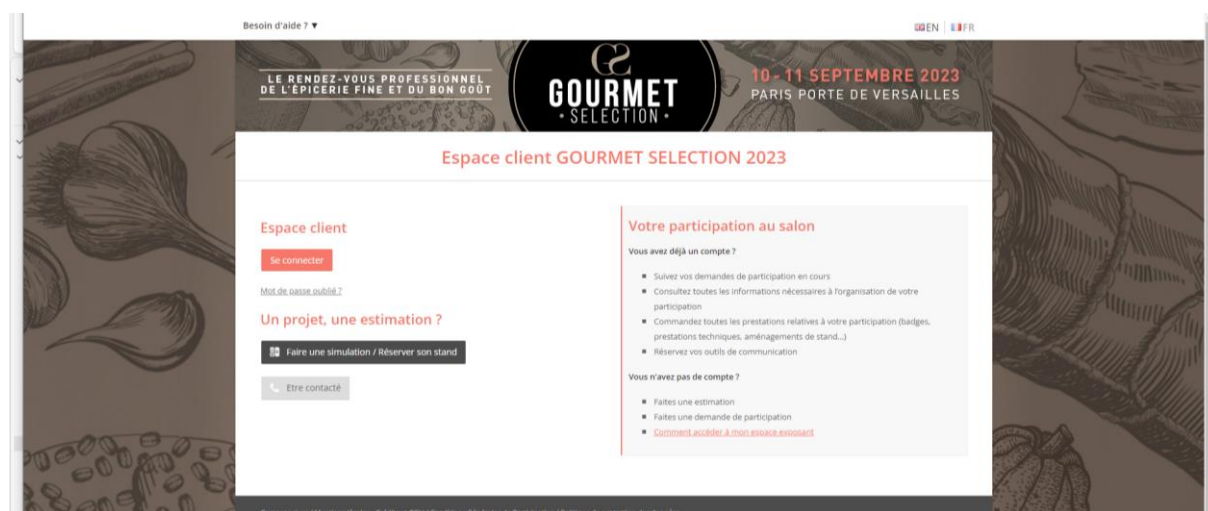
Besoin d'aide ? ▼

EN | FR

LE RENDEZ-VOUS PROFESSIONNEL DE L'ÉPICERIE FINE ET DU BON GOÛT

GS
GOURMET
• SELECTION •

10 - 11 SEPTEMBRE 2023
PARIS PORTE DE VERSAILLES

Espace client GOURMET SELECTION 2023

Espace client

Se connecter

Mot de passe oublié ?

Un projet, une estimation ?

Faire une simulation / Réserver son stand

Etre contacté

Votre participation au salon

Vous avez déjà un compte ?

- Suivez vos demandes de participation en cours
- Consultez toutes les informations nécessaires à l'organisation de votre participation
- Commandez toutes les prestations relatives à votre participation (badges, prestations techniques, aménagements de stand...)
- Réservez vos outils de communication

Vous n'avez pas de compte ?

- Faites une estimation
- Faites une demande de participation
- Comment accéder à mon espace exposant

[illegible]